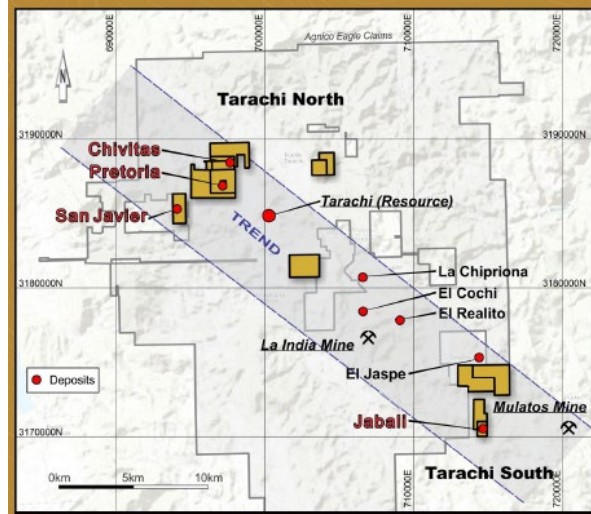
690000E
700000E
710000E
720000E
Agnico Eagle Claims
N
Tarachi North
3190000N
3190000N
Chivitas
Pretoria
San Javier
Tarachi (Resource)
TREND
3180000N
3180000N
La Chipriona
El Cochi
El Realito
La India Mine
Deposits
El Jaspe
Mulatos Mine
3170000N
3170000N
Jaball
0km
5km
10km
Tarachi South
710000E
720000E